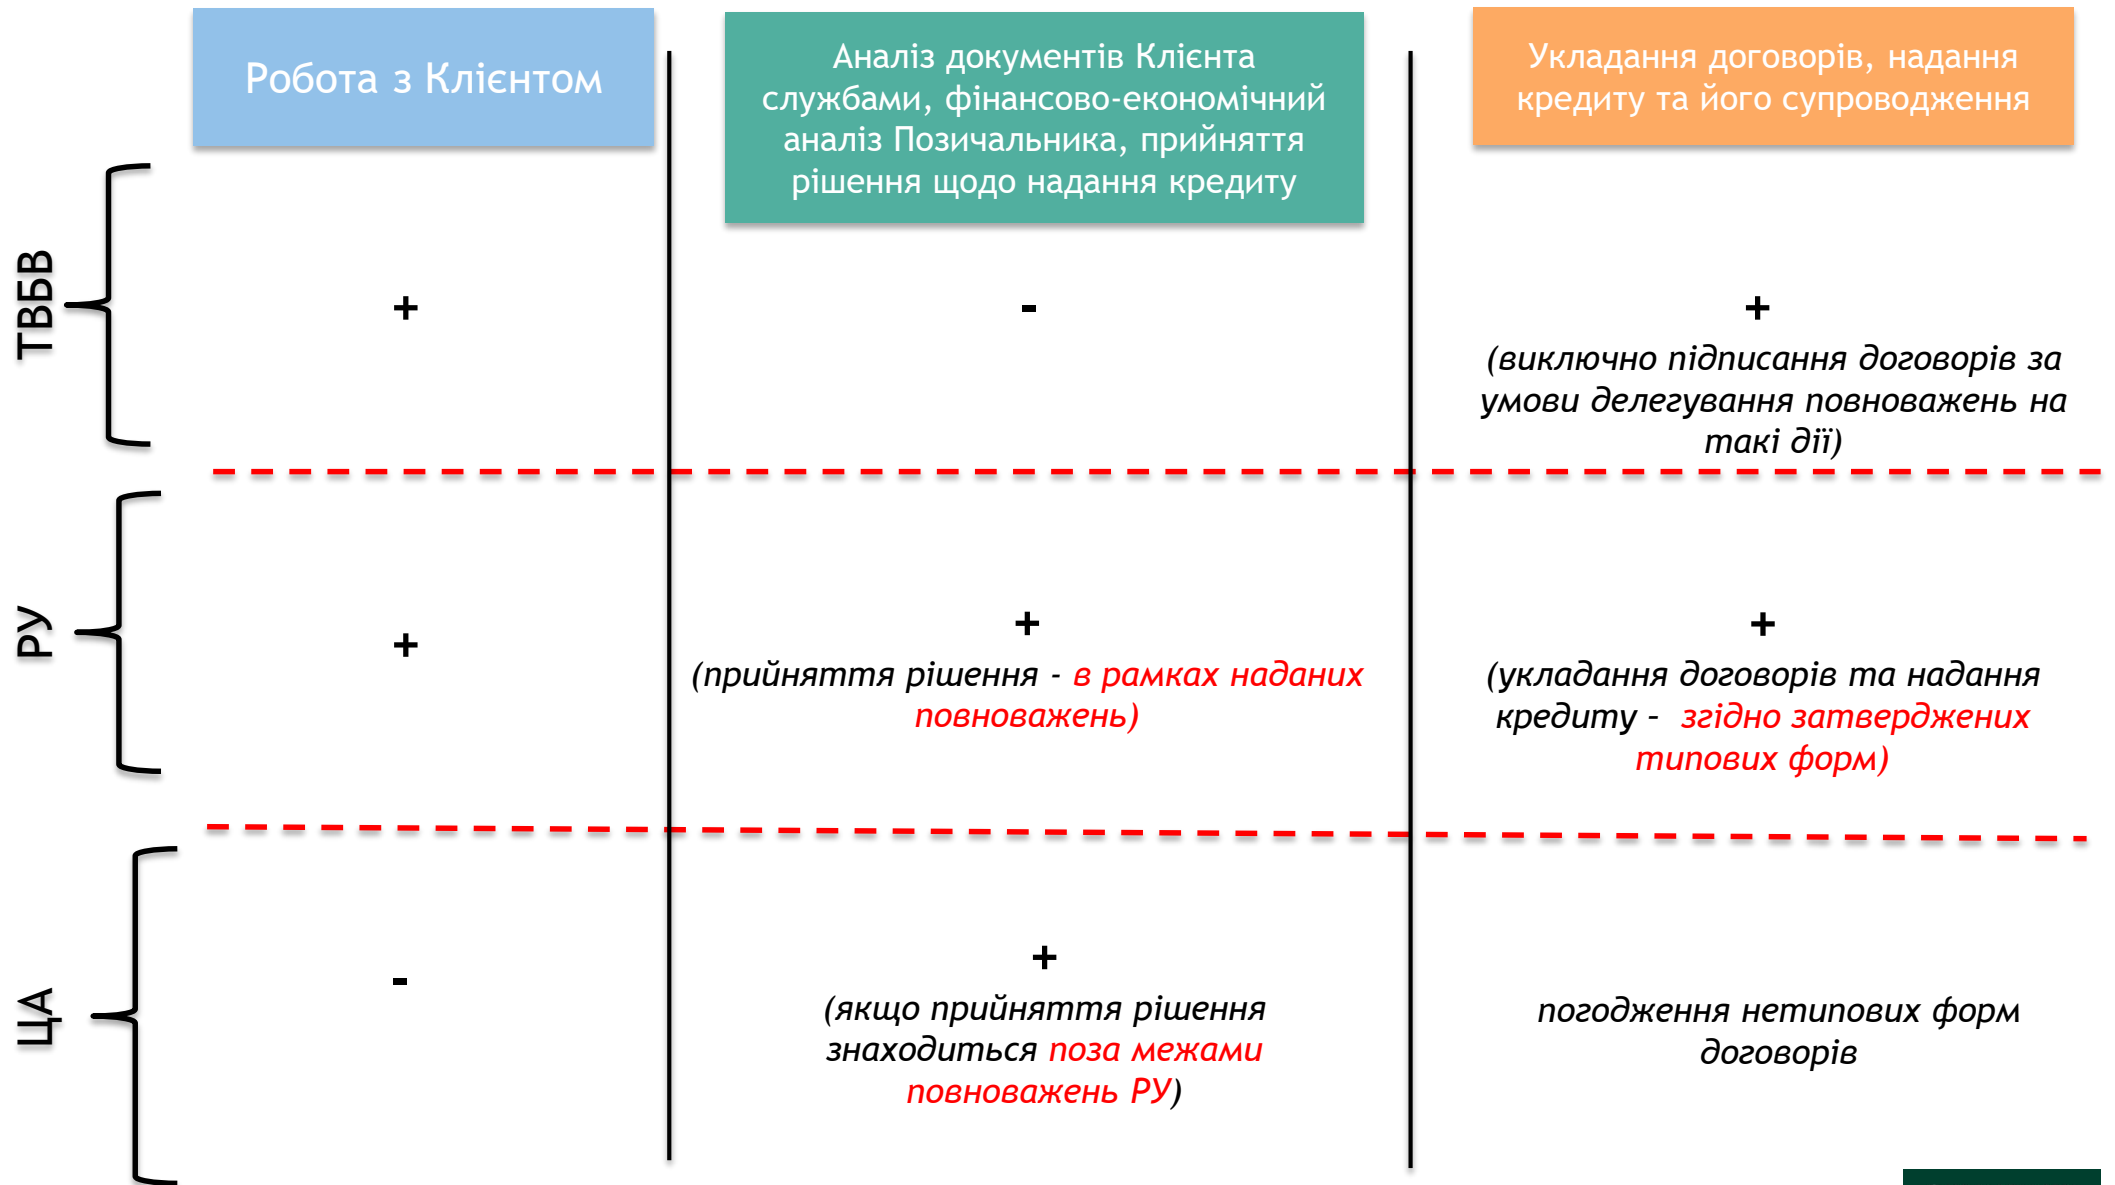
| | Робота з Клієнтом | Аналіз документів Клієнта службами, фінансово-економічний аналіз Позичальника, прийняття рішення щодо надання кредиту | Укладання договорів, надання кредиту та його супроводження |
|---|---|---|---|
| ТВБВ | + | - | + (виключно підписання договорів за умови делегування повноважень на такі дії) |
| РУ | + | + (прийняття рішення - в рамках наданих повноважень) | + (укладання договорів та надання кредиту - згідно затверджених типових форм) |
| ЦА | - | + (якщо прийняття рішення знаходиться поза межами повноважень РУ) | погодження нетипових форм договорів |